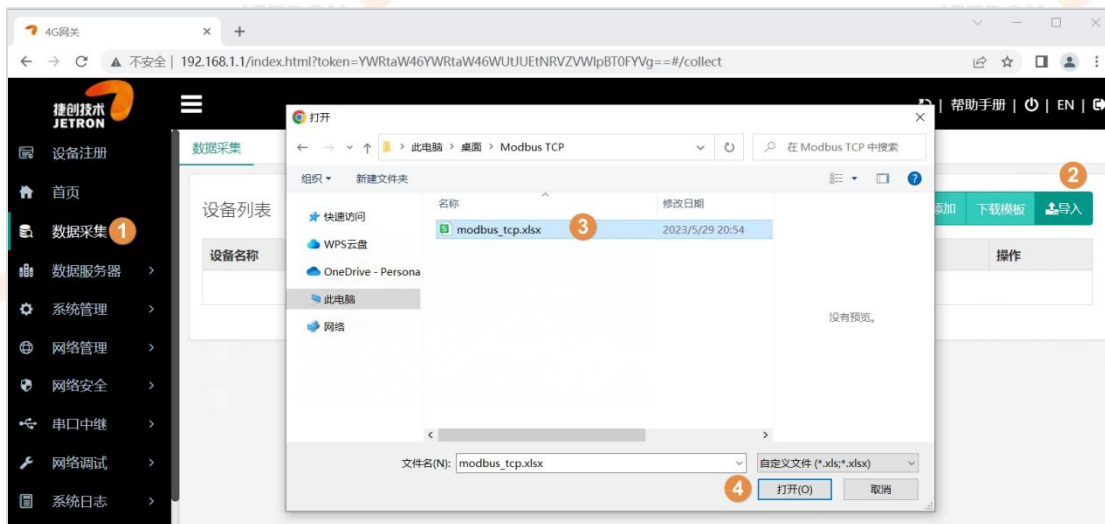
4G网关 × +

← → C ▲ 不安全 | 192.168.1.1/index.html?token=YWRtaW46YWRtaW46WUtJUEtNRVZVWlpBT0FYVg==#/collect

捷创技术 JETRON

| 帮助手册 | ⏻ | EN |

设备注册
首页
数据采集 1
数据服务器
系统管理
网络管理
网络安全
串口中继
网络调试
系统日志

数据采集

设备列表

设备名称

操作

添加 下载模板 2 导入

打开

此电脑 › 桌面 › Modbus TCP

在 Modbus TCP 中搜索

组织 ▾ 新建文件夹

快速访问
WPS云盘
OneDrive - Persona
此电脑
网络

名称 修改日期
modbus_tcp.xlsx 3 2023/5/29 20:54

没有预览。

文件名(N): modbus_tcp.xlsx

自定义文件 (*.xls;*.xlsx)

4 打开(O) 取消